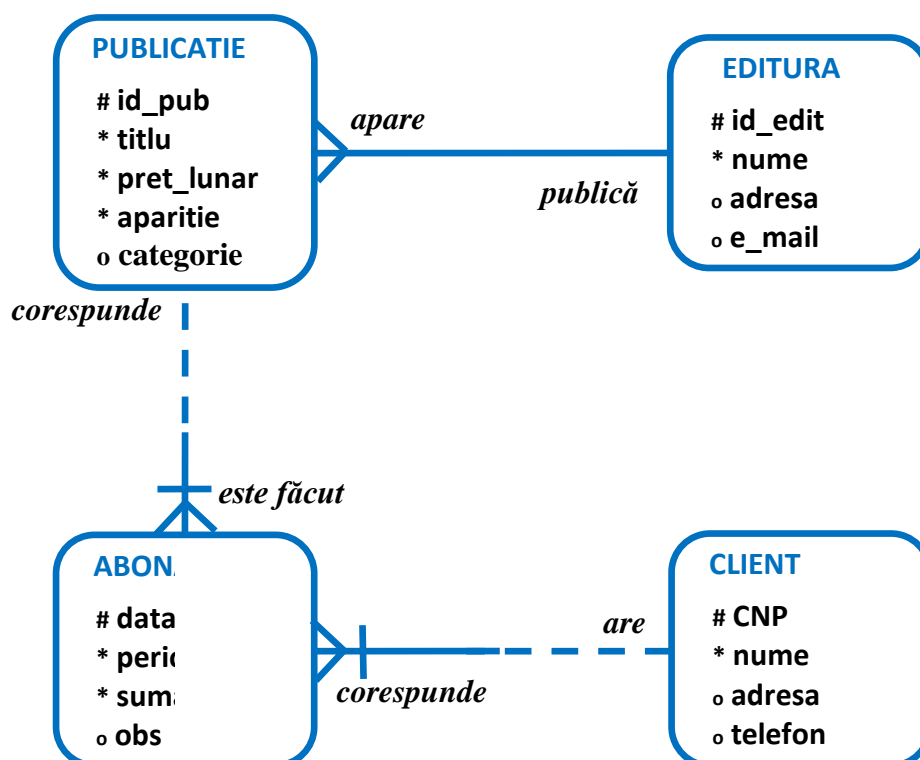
PUBLICATIE
# id_pub
* titlu
* pret_lunar
* aparitie
o categorie

apare

publică

EDITURA
# id_edit
* nume
o adresa
o e_mail

corespunde

este făcut

ABONA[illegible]
# data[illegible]
* peri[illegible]
* suma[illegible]
o obs

are

corespunde

CLIENT
# CNP
* nume
o adresa
o telefon